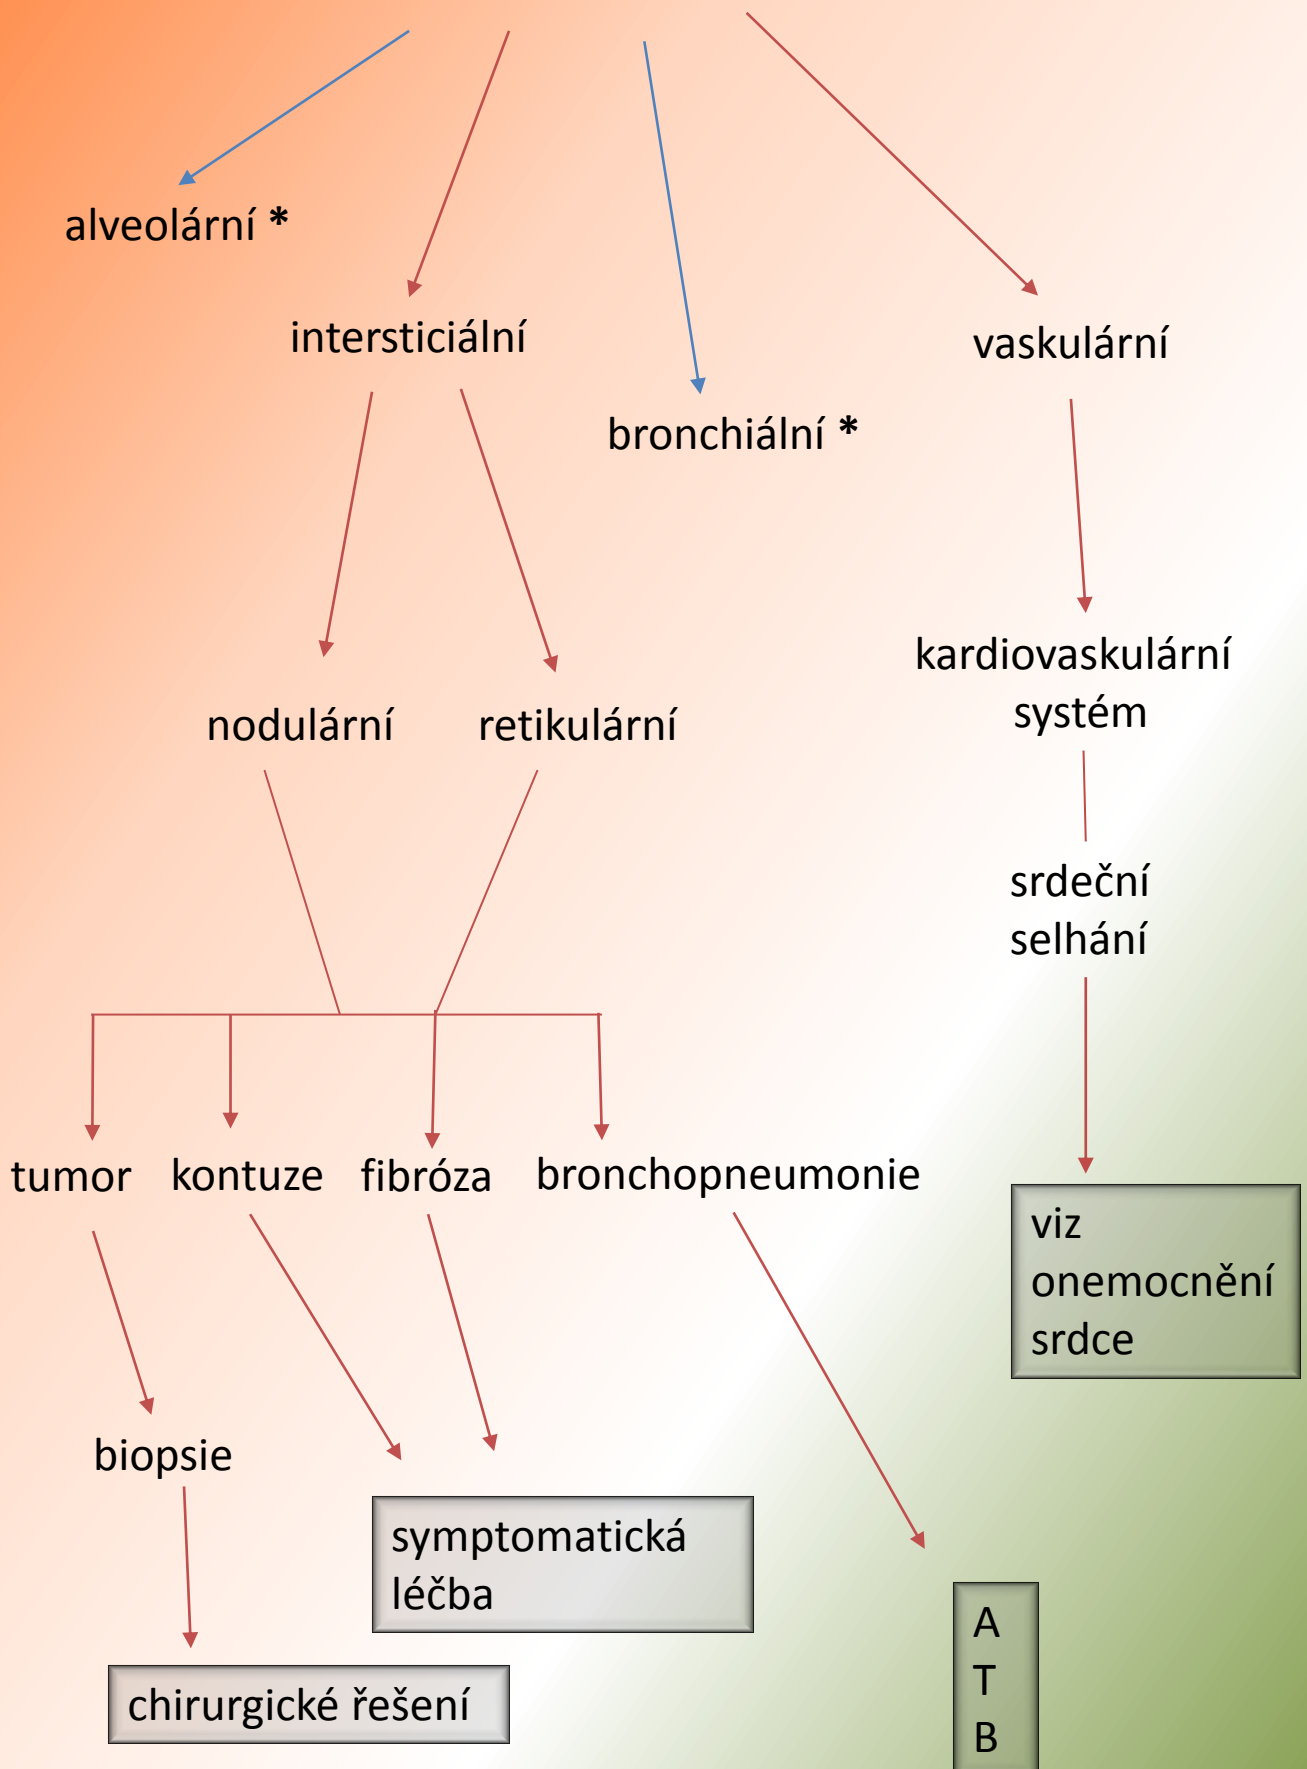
alveolární *

intersticiální

bronchiální *

vaskulární

nodulární

retikulární

kardiovaskulární systém

srdeční selhání

tumor

kontuze

fibróza

bronchopneumonie

viz onemocnění srdce

biopsie

symptomatická léčba

chirurgické řešení

A T B